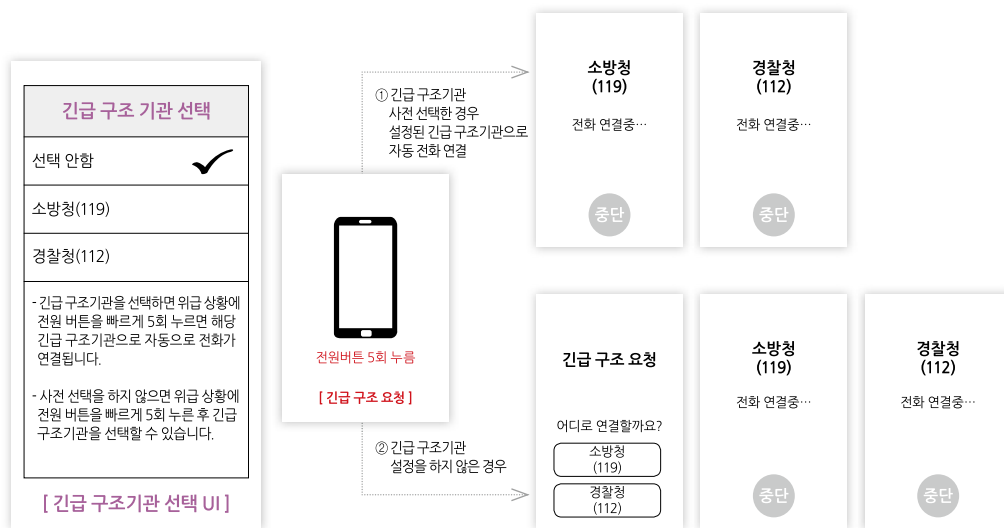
긴급 구조 기관 선택

선택 안함

소방청(119)

경찰청(112)

- 긴급 구조기관을 선택하면 위급 상황에 전원 버튼을 빠르게 5회 누르면 해당 긴급 구조기관으로 자동으로 전화가 연결됩니다.

- 사전 선택을 하지 않으면 위급 상황에 전원 버튼을 빠르게 5회 누른 후 긴급 구조기관을 선택할 수 있습니다.

[ 긴급 구조기관 선택 UI ]

전원버튼 5회 누름

[ 긴급 구조 요청 ]

① 긴급 구조기관 사전 선택한 경우 설정된 긴급 구조기관으로 자동 전화 연결

② 긴급 구조기관 설정을 하지 않은 경우

소방청
(119)

전화 연결중…

중단

경찰청
(112)

전화 연결중…

중단

긴급 구조 요청

어디로 연결할까요?

소방청
(119)

경찰청
(112)

소방청
(119)

전화 연결중…

중단

경찰청
(112)

전화 연결중…

중단